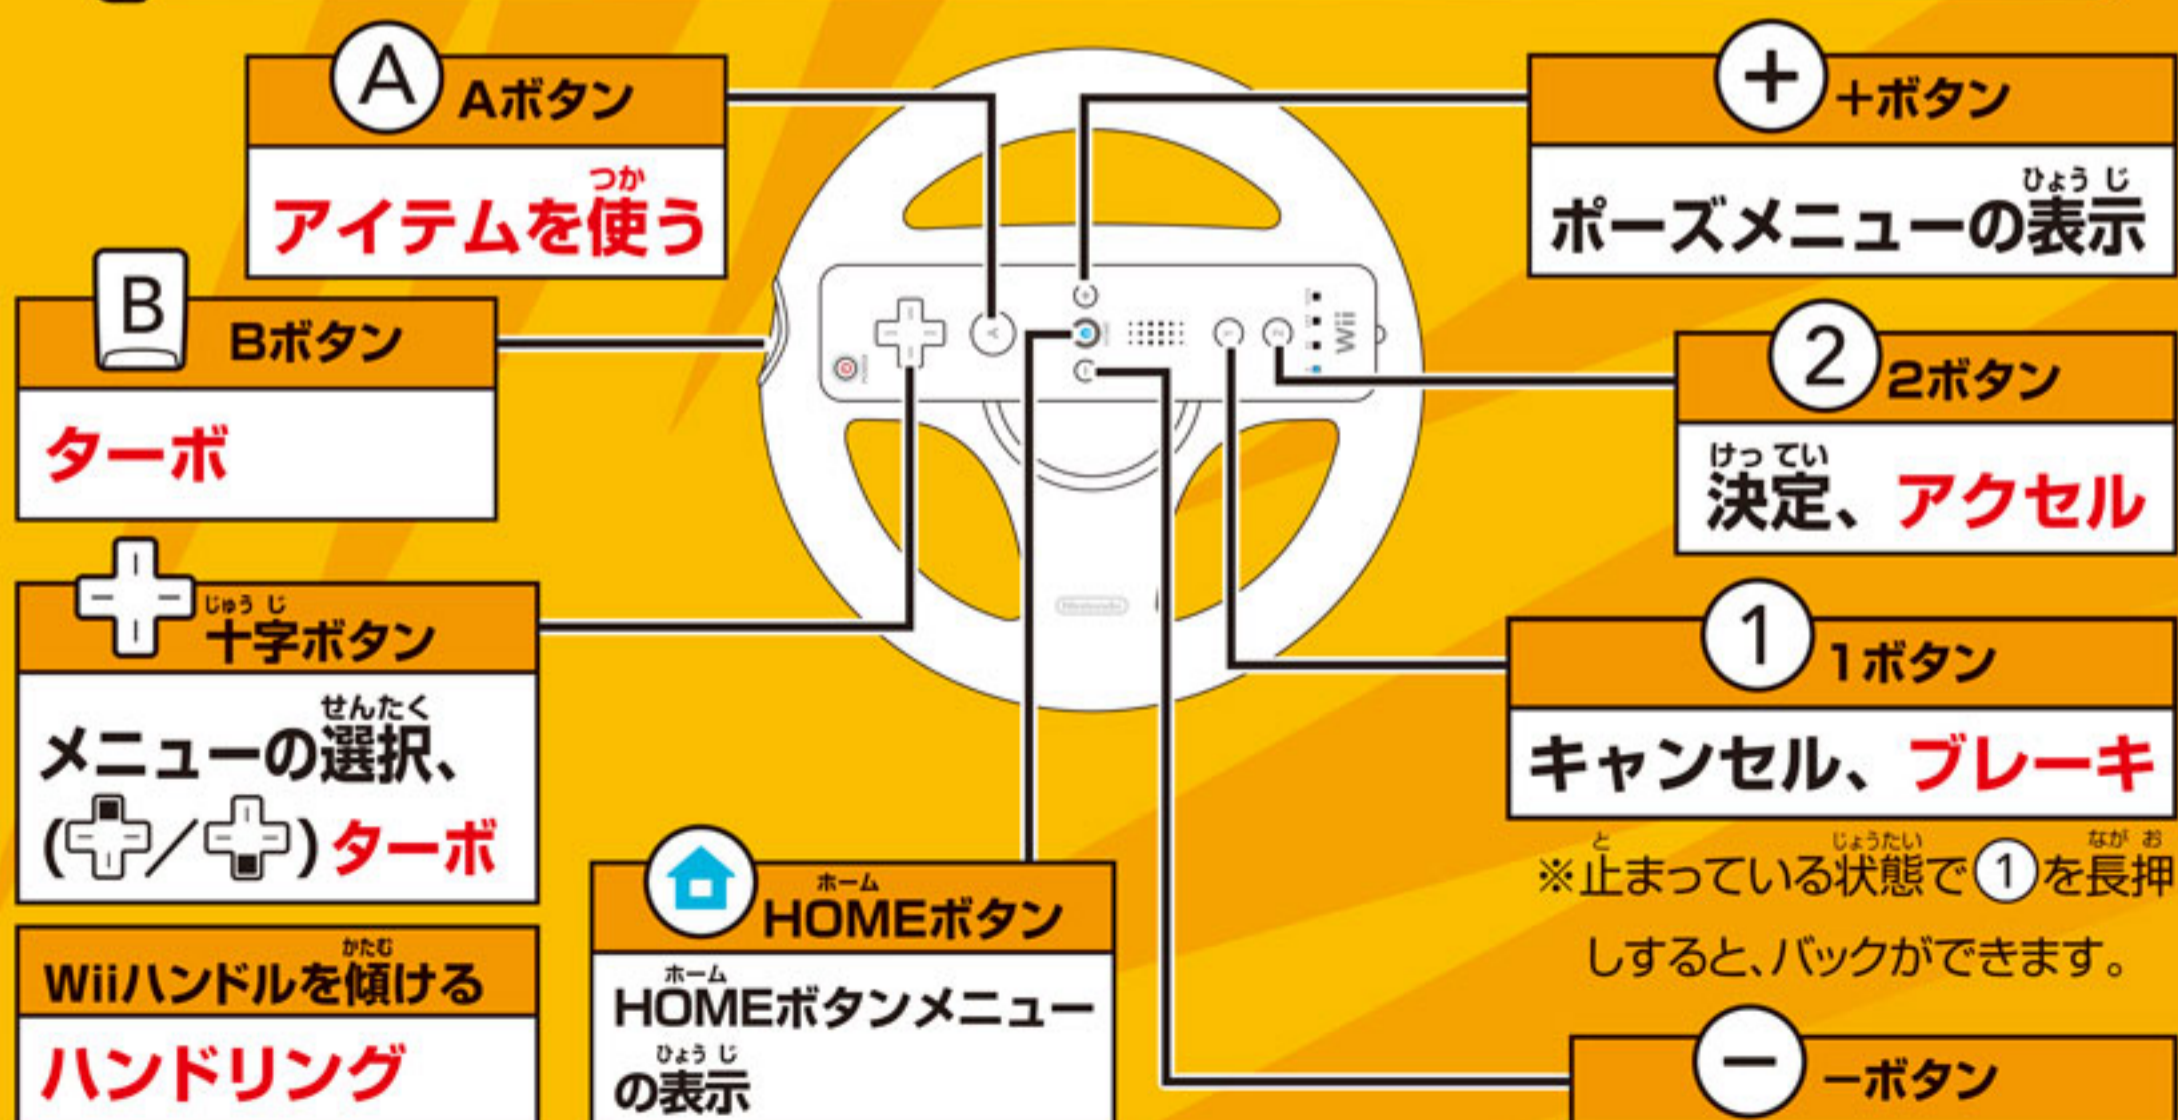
A Aボタン

つか
アイテムを使う

B Bボタン

ターボ

じゅうじ
十字ボタン

せんたく
メニューの選択、
(✚/✚) ターボ

かたむ
Wiiハンドルを傾ける

ハンドリング

ホーム
HOMEボタン

ホーム
HOMEボタンメニュー
ひょうじ
の表示

+ +ボタン

ひょうじ
ポーズメニューの表示

2 2ボタン

けってい
決定、アクセル

1 1ボタン

キャンセル、ブレーキ

と じょうたい なが お
※止まっている状態で①を長押しすると、バックができます。

− −ボタン